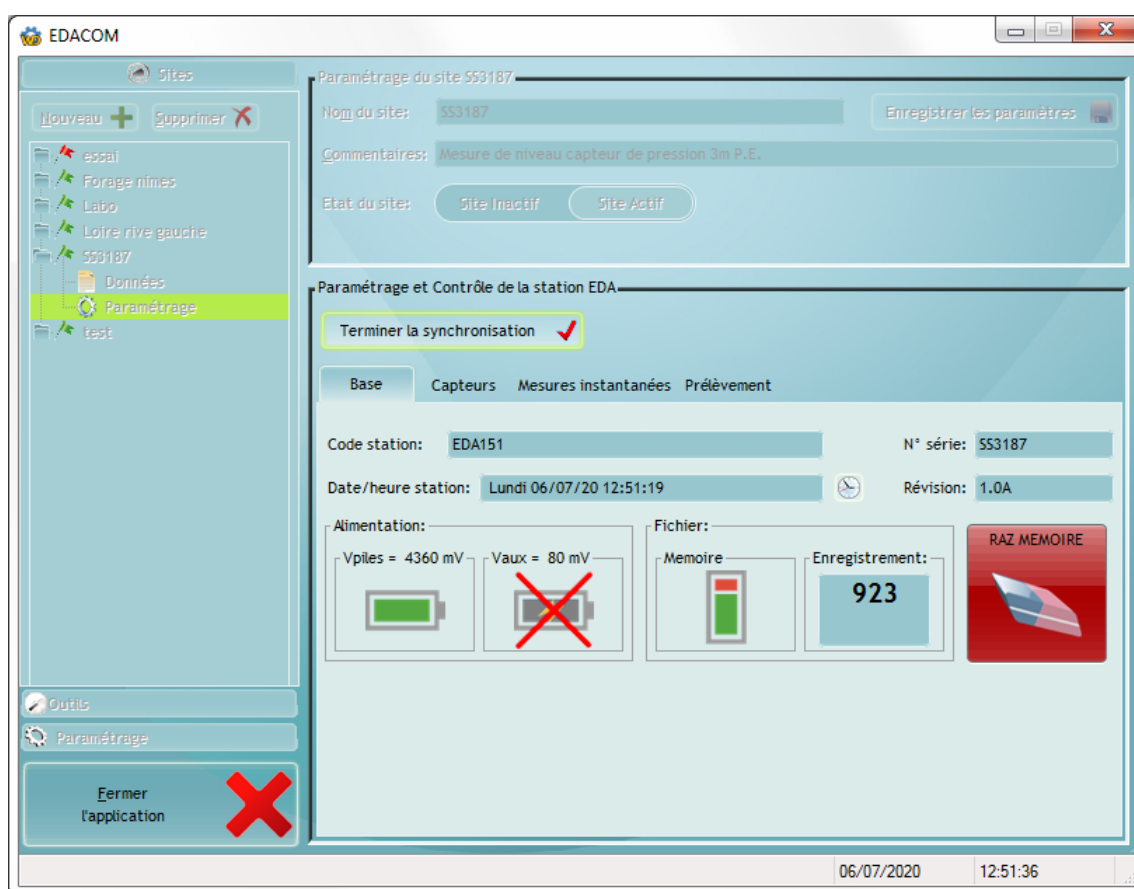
EDACOM

Sites

Nouveau Supprimer

essai
Forage nimes
Labo
Loire rive gauche
SS3187
Données
Paramétrage
test

Outils
Paramétrage

Fermer l'application

Paramétrage du site SS3187

Nom du site: SS3187

Enregistrer les paramètres

Commentaires: Mesure de niveau capteur de pression 3m P.E.

Etat du site: Site Inactif Site Actif

Paramétrage et Contrôle de la station EDA

Terminer la synchronisation

Base Capteurs Mesures instantanées Prélèvement

Code station: EDA151

N° série: SS3187

Date/heure station: Lundi 06/07/20 12:51:19

Révision: 1.0A

Alimentation:
Vpiles = 4360 mV
Vaux = 80 mV

Fichier:
Memoire
Enregistrement:
923

RAZ MEMOIRE

06/07/2020 12:51:36